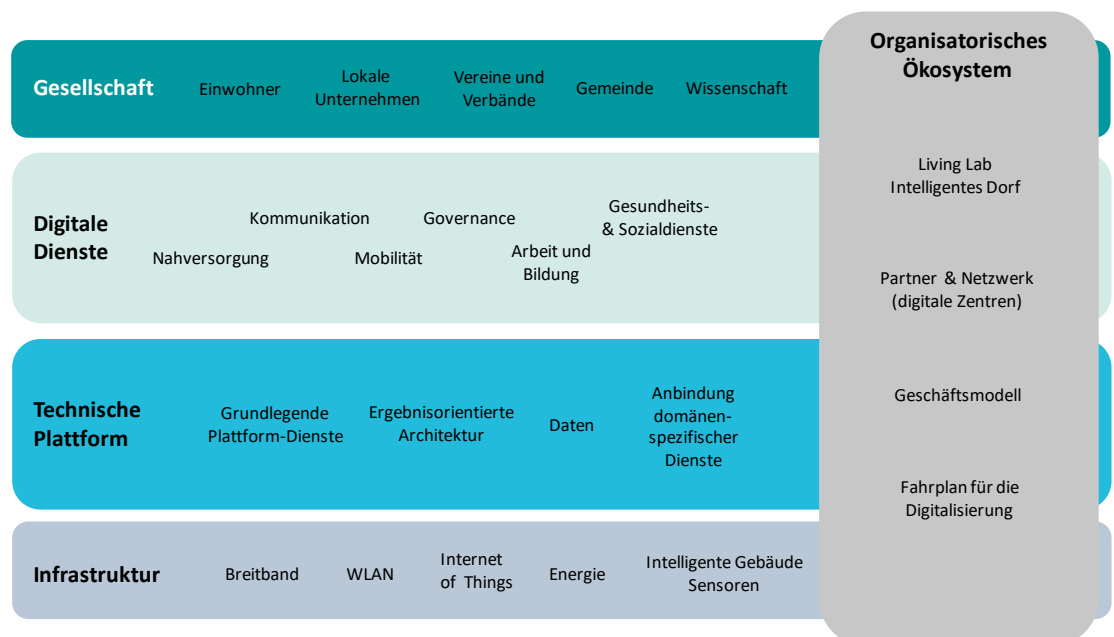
Gesellschaft
Einwohner
Lokale Unternehmen
Vereine und Verbände
Gemeinde
Wissenschaft

Digitale Dienste
Kommunikation
Governance
Gesundheits- & Sozialdienste
Nahversorgung
Mobilität
Arbeit und Bildung

Technische Plattform
Grundlegende Plattform-Dienste
Ergebnisorientierte Architektur
Daten
Anbindung domänenspezifischer Dienste

Infrastruktur
Breitband
WLAN
Internet of Things
Energie
Intelligente Gebäude Sensoren

Organisatorisches Ökosystem
Living Lab Intelligentes Dorf
Partner & Netzwerk (digitale Zentren)
Geschäftsmodell
Fahrplan für die Digitalisierung